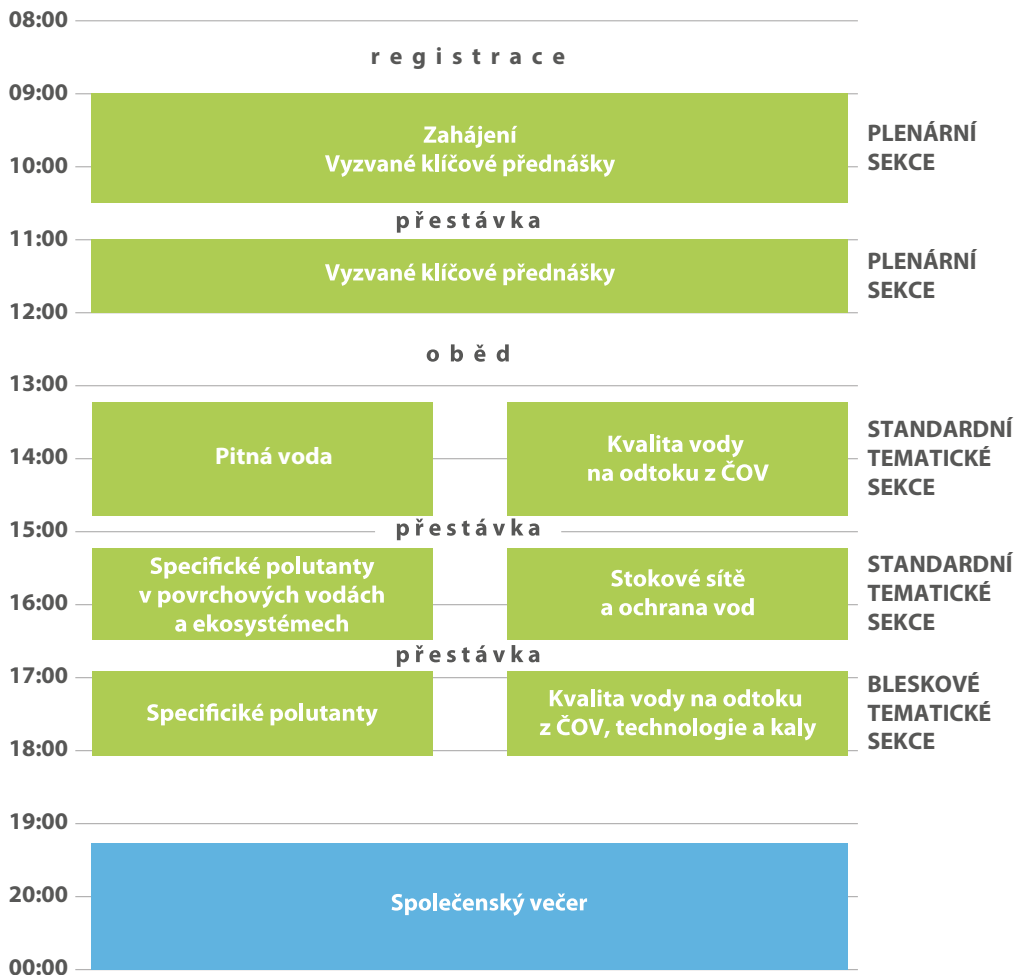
08:00

r e g i s t r a c e

09:00

Zahájení
Vyzvané klíčové přednášky

PLENÁRNÍ SEKCE

10:00

p ř e s t á v k a

11:00

Vyzvané klíčové přednášky

PLENÁRNÍ SEKCE

12:00

o b ě d

13:00

Pitná voda

Kvalita vody na odtoku z ČOV

STANDARDNÍ TEMATICKÉ SEKCE

14:00

p ř e s t á v k a

15:00

Specifické polutanty v povrchových vodách a ekosystémech

Stokové sítě a ochrana vod

STANDARDNÍ TEMATICKÉ SEKCE

16:00

p ř e s t á v k a

17:00

Specificiké polutanty

Kvalita vody na odtoku z ČOV, technologie a kaly

BLESKOVÉ TEMATICKÉ SEKCE

18:00

19:00

Společenský večer

20:00

00:00